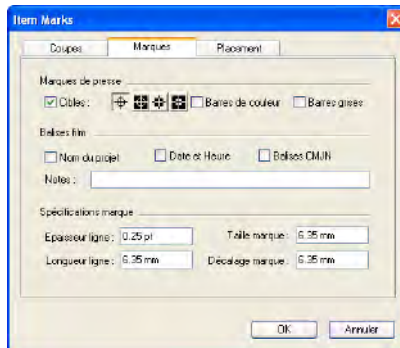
Item Marks

Coupes | Marques | Placement

Marques de presse

Cibles : Barres de couleur Barres grises

Balises film

Nom du projet Date et Heure Balises CMJN

Notes :

Spécifications marque

Epaisseur ligne : 0.25 pt

Taille marque : 6.35 mm

Longueur ligne : 6.35 mm

Décalage marque : 6.35 mm

OK Annuler